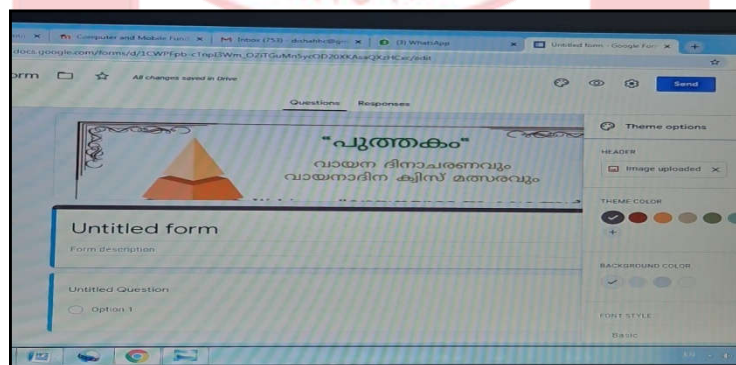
Computer and Mobile Fun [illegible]
Inbox (753) - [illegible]
(3) WhatsApp
Untitled form - Google Form
docs.google.com/forms/d/1CWPFpb-c1np3Wm_D2iTGuMnSycOD20XKAsKQKzHCxc/edit
orm
All changes saved in Drive
Send
Questions Responses
"പുത്തകം"
വായന ദിനാചരണവും
വായനാദിന ക്വിസ് മത്സരവും
Theme options
HEADER
Image uploaded
THEME COLOR
BACKGROUND COLOR
FONT STYLE
Basic
Untitled form
Form description
Untitled Question
Option 1